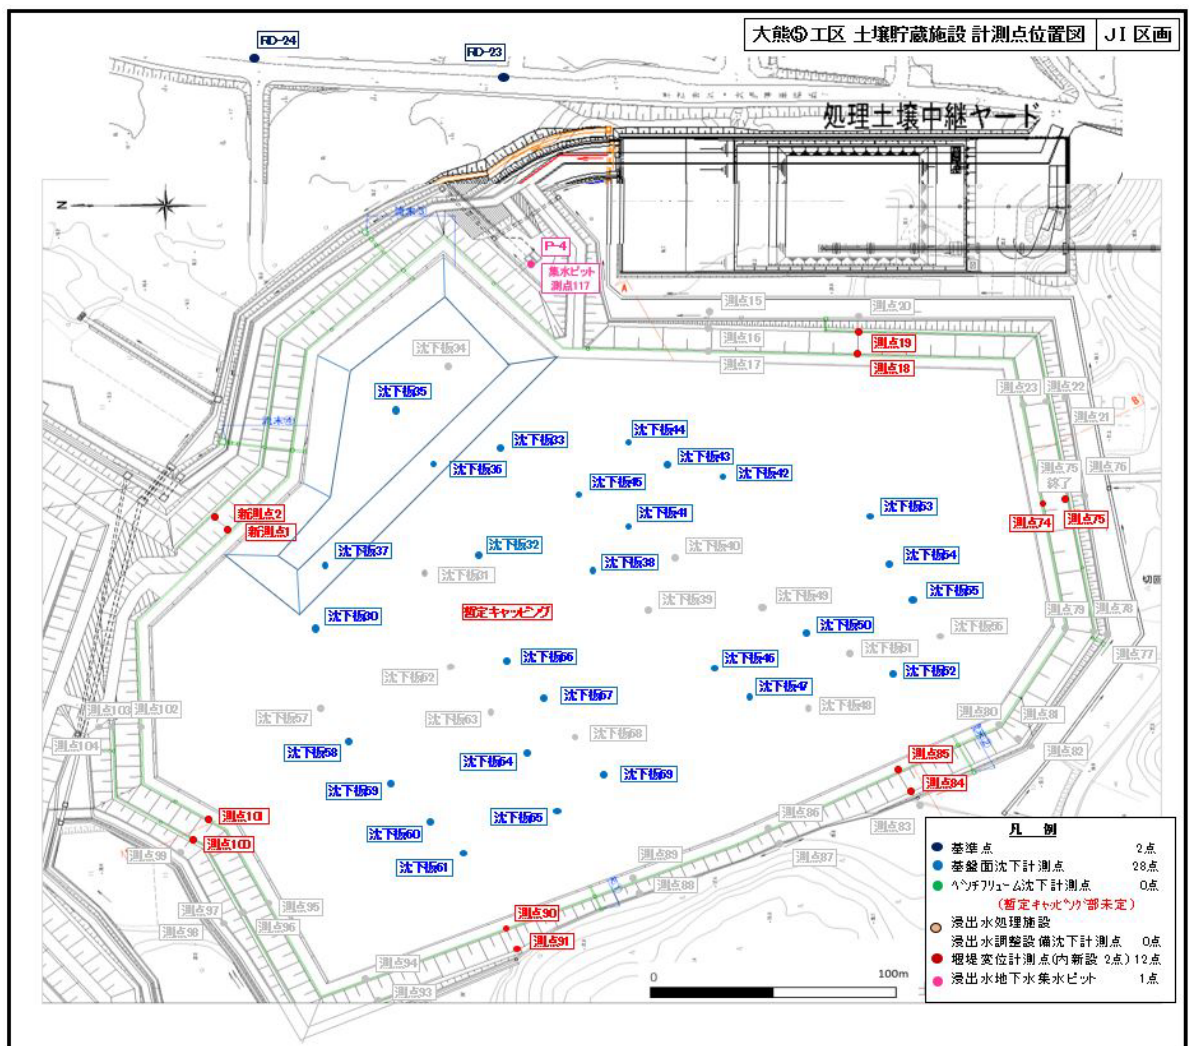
大熊⑤工区 土壌貯蔵施設 計測点位置図 | JI 区画

RD-24
RD-23

処理土壌中継ヤード

N

P-4
集水ピット
測点117

測点15
測点20
測点16
測点19
測点17
測点18
測点23
測点22
測点21
沈下板34
沈下板35
沈下板33
沈下板44
沈下板43
沈下板36
沈下板42
沈下板45
測点75
測点76
終了
沈下板41
沈下板53
測点74
測点75
新測点2
新測点1
沈下板32
沈下板40
沈下板37
沈下板38
沈下板54
沈下板31
沈下板55
沈下板39
沈下板49
測点79
測点78
暫定キャッピング
沈下板30
沈下板50
沈下板56
沈下板51
測点77
沈下板66
沈下板46
沈下板52
沈下板62
沈下板67
沈下板47
沈下板48
測点103
測点102
沈下板57
沈下板63
測点80
測点81
沈下板68
測点104
沈下板58
沈下板64
測点85
測点82
沈下板69
沈下板59
測点84
測点86
測点101
沈下板65
測点83
沈下板60
測点100
測点99
測点89
測点87
沈下板61
測点88
測点97
測点95
測点90
測点98
測点96
測点91
測点94
測点93

0
100m

凡　例
基準点　2点
基盤面沈下計測点　28点
ベンチフリューム沈下計測点　0点
（暫定キャッピング部未定）
浸出水処理施設
浸出水調整設備沈下計測点　0点
堰堤変位計測点(内新設 2点) 12点
浸出水地下水集水ピット　1点